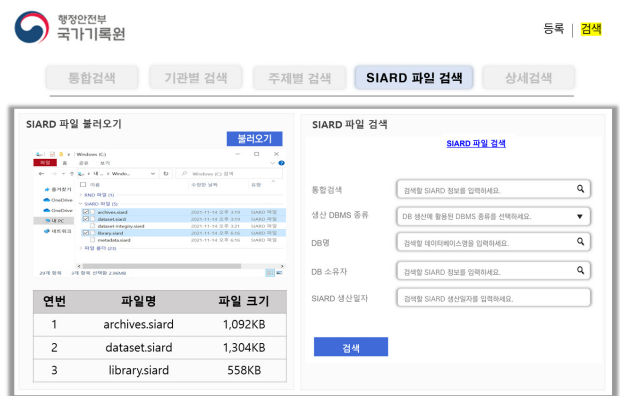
행정안전부
국가기록원

등록 | 검색

통합검색 | 기관별 검색 | 주제별 검색 | SIARD 파일 검색 | 상세검색

SIARD 파일 불러오기

불러오기

Windows (C:)

파일 홈 공유 보기

이름 | 수정한 날짜 | 유형

RND 파일 (9)

SIARD 파일 (5)

archives.siard | 2021-11-14 오후 3:19 | SIARD 파일

dataset.siard | 2021-11-14 오후 3:19 | SIARD 파일

dataset-integrity.siard | 2021-11-14 오후 3:21 | SIARD 파일

library.siard | 2021-11-14 오후 6:16 | SIARD 파일

metadata.siard | 2021-11-14 오후 6:16 | SIARD 파일

파일 폴더 (2)

즐겨찾기

OneDrive

OneDrive

내 PC

네트워크

29개 항목 | 3개 항목 선택함 2.96MB

| 연번 | 파일명 | 파일 크기 |
|---|---|---|
| 1 | archives.siard | 1,092KB |
| 2 | dataset.siard | 1,304KB |
| 3 | library.siard | 558KB |

SIARD 파일 검색

SIARD 파일 검색

통합검색 | 검색할 SIARD 정보를 입력하세요.

생산 DBMS 종류 | DB 생산에 활용된 DBMS 종류를 선택하세요.

DB명 | 검색할 데이터베이스명을 입력하세요.

DB 소유자 | 검색할 SIARD 정보를 입력하세요.

SIARD 생산일자 | 검색할 SIARD 생산일자를 입력하세요.

검색